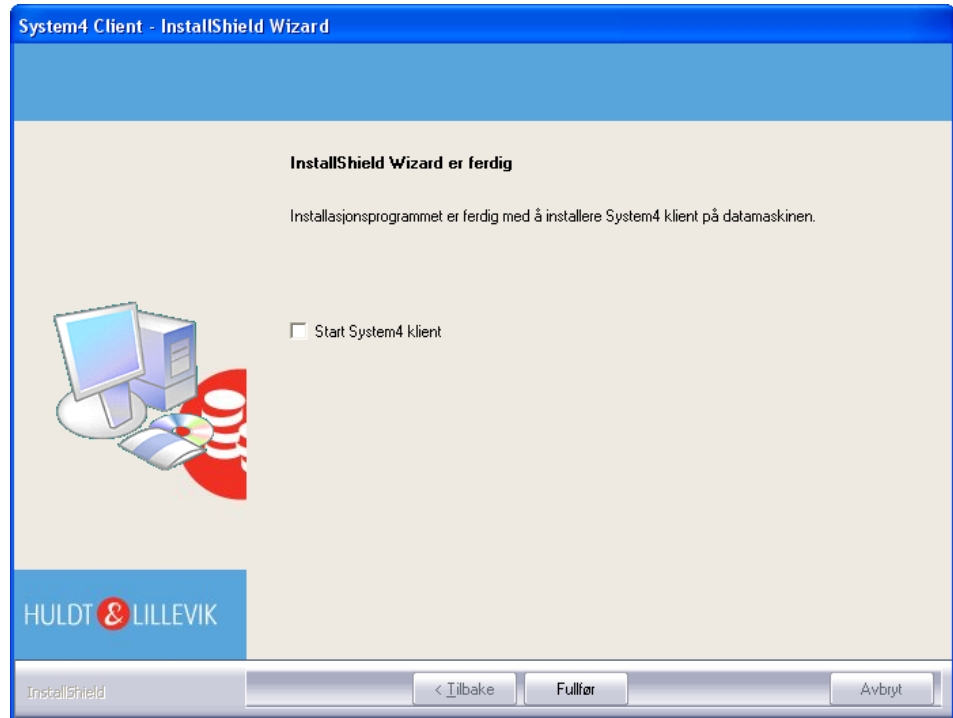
System4 Client - InstallShield Wizard

InstallShield Wizard er ferdig

Installasjonsprogrammet er ferdig med å installere System4 klient på datamaskinen.

Start System4 klient

HULDT & LILLEVIK

InstallShield

< Tilbake

Fullfør

Avbryt